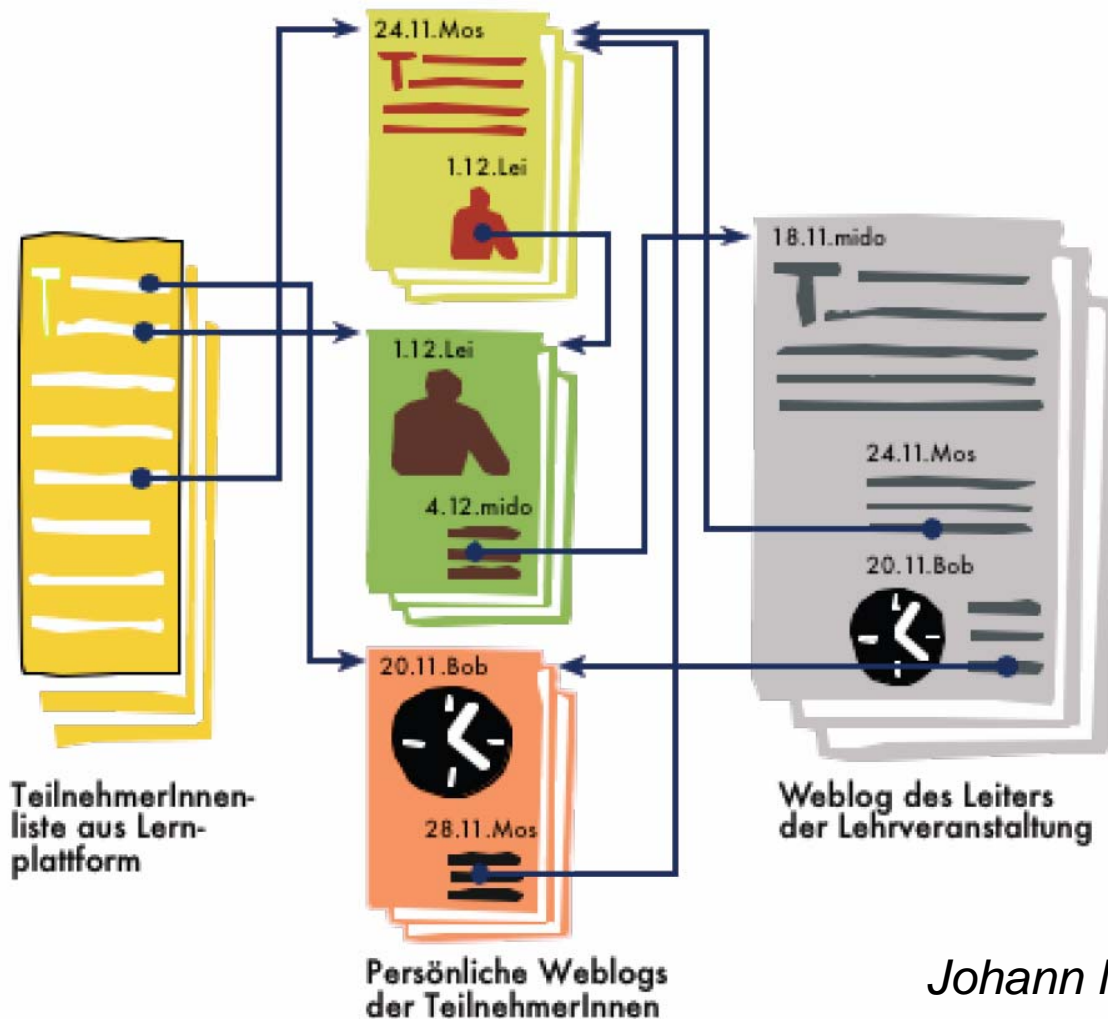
24.11.Mos

1.12.Lei

18.11.mido

1.12.Lei

4.12.mido

24.11.Mos

20.11.Bob

20.11.Bob

28.11.Mos

TeilnehmerInnenliste aus Lernplattform

Weblog des Leiters der Lehrveranstaltung

Persönliche Weblogs der TeilnehmerInnen

Johann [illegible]